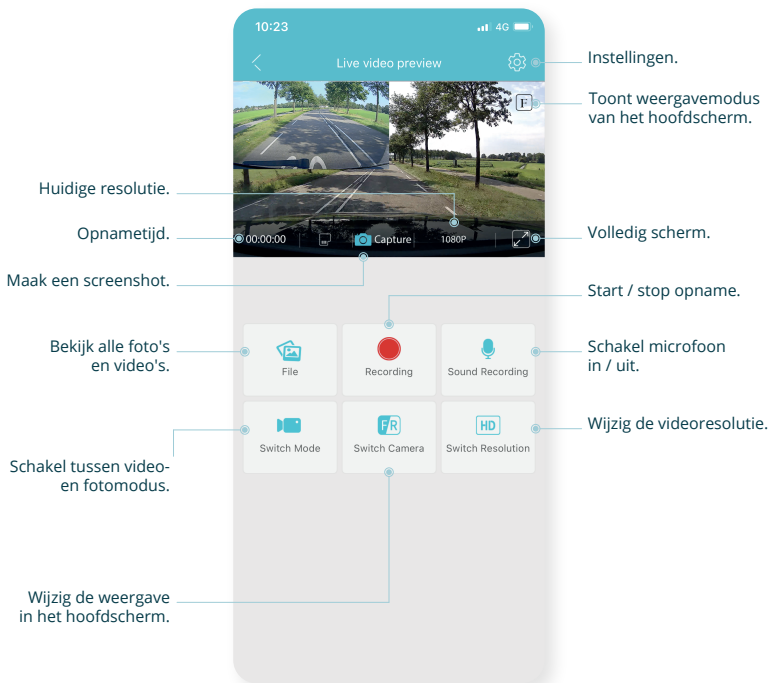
10:23

4G

Live video preview

Instellingen.

F

Toont weergavemodus van het hoofdscherm.

Huidige resolutie.

Opnametijd.

00:00:00

Capture

1080P

Volledig scherm.

Maak een screenshot.

Start / stop opname.

Bekijk alle foto's en video's.

File

Recording

Sound Recording

Schakel microfoon in / uit.

Switch Mode

FR

Switch Camera

HD

Switch Resolution

Wijzig de videoresolutie.

Schakel tussen video- en fotomodus.

Wijzig de weergave in het hoofdscherm.